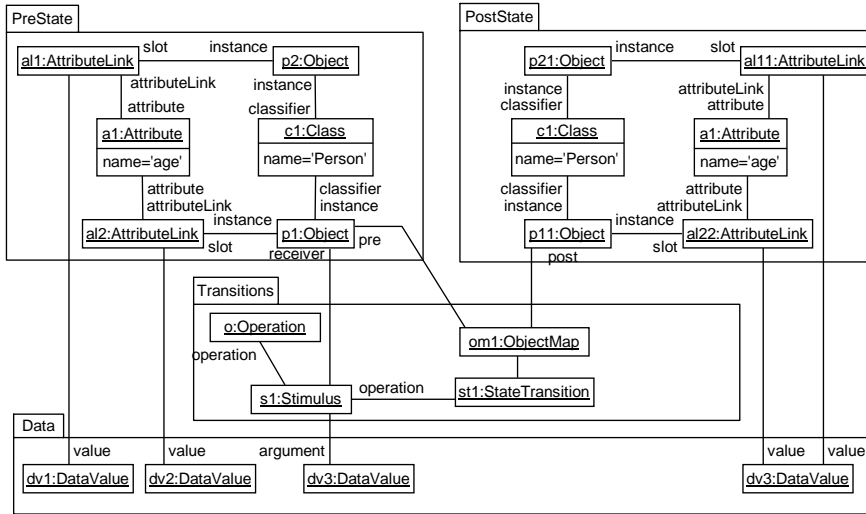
PreState

al1:AttributeLink
slot
instance
p2:Object
attributeLink
attribute
instance
classifier
a1:Attribute
name='age'
c1:Class
name='Person'
attribute
attributeLink
classifier
instance
al2:AttributeLink
instance
slot
p1:Object
receiver
pre

PostState

p21:Object
instance
slot
al11:AttributeLink
instance
classifier
attributeLink
attribute
c1:Class
name='Person'
a1:Attribute
name='age'
classifier
instance
attribute
attributeLink
instance
p11:Object
slot
al22:AttributeLink
post

Transitions

o:Operation
operation
om1:ObjectMap
s1:Stimulus
operation
st1:StateTransition

Data

value
value
argument
value
value
dv1:DataValue
dv2:DataValue
dv3:DataValue
dv3:DataValue